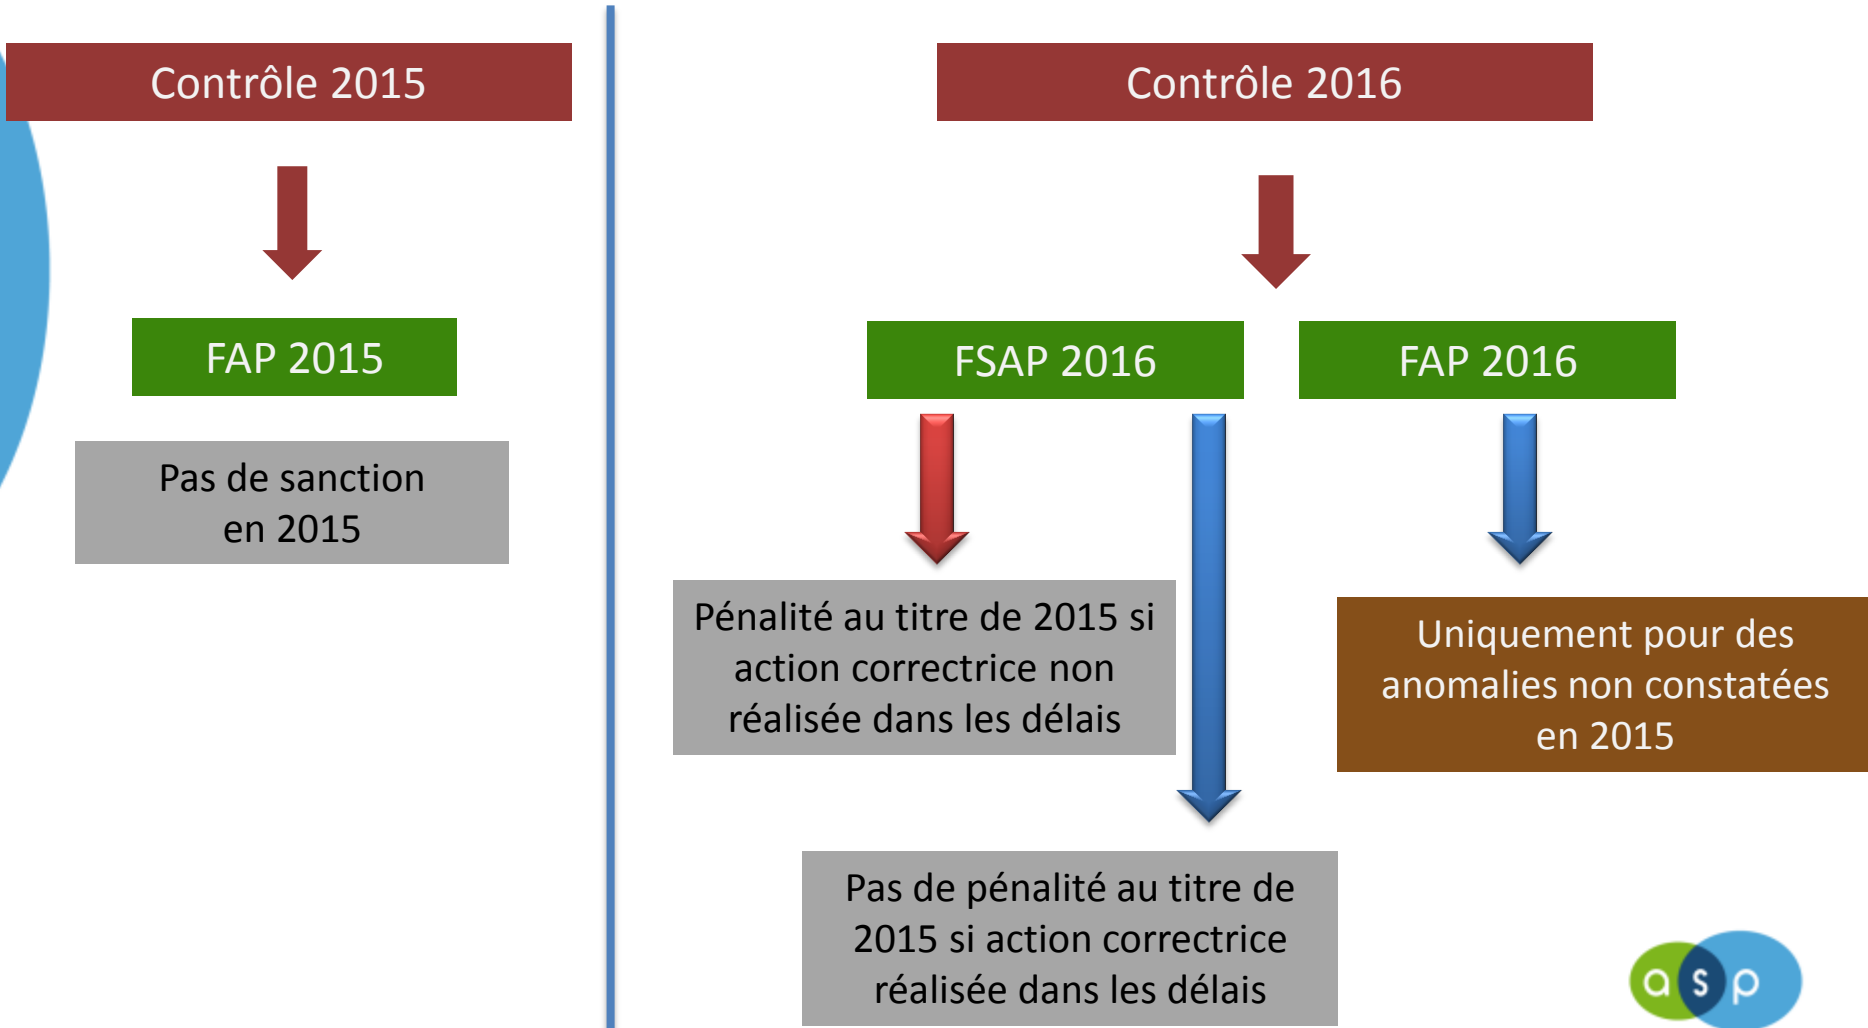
Contrôle 2015

FAP 2015

Pas de sanction en 2015

Contrôle 2016

FSAP 2016

FAP 2016

Pénalité au titre de 2015 si action correctrice non réalisée dans les délais

Uniquement pour des anomalies non constatées en 2015

Pas de pénalité au titre de 2015 si action correctrice réalisée dans les délais

asp